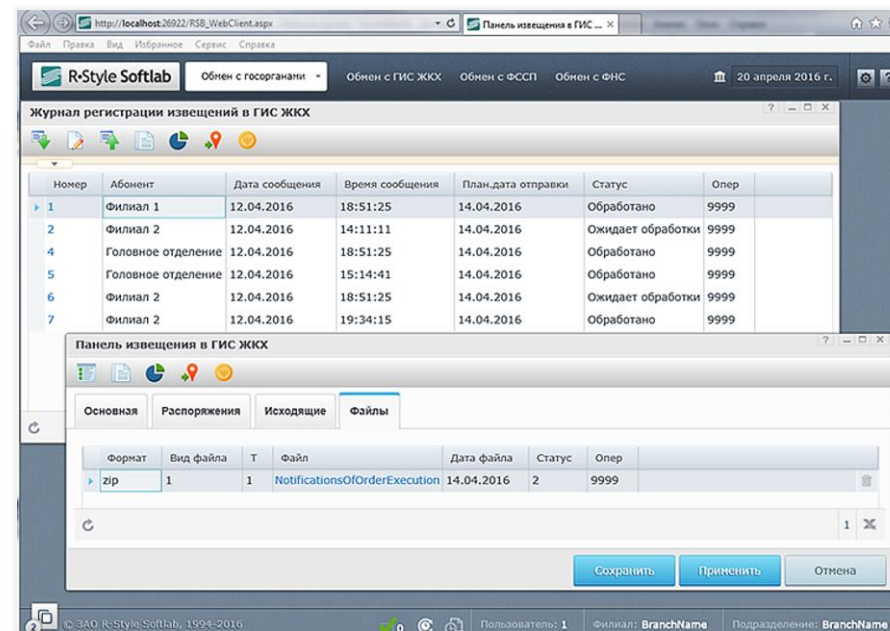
http://localhost:26922/RSB_WebClient.aspx
Панель извещения в ГИС ...

Файл Правка Вид Избранное Сервис Справка

R-Style Softlab
Обмен с госорганами
Обмен с ГИС ЖКХ
Обмен с ФССП
Обмен с ФНС
20 апреля 2016 г.

Журнал регистрации извещений в ГИС ЖКХ

| Номер | Абонент | Дата сообщения | Время сообщения | План.дата отправки | Статус | Опер |
|---|---|---|---|---|---|---|
| 1 | Филиал 1 | 12.04.2016 | 18:51:25 | 14.04.2016 | Обработано | 9999 |
| 2 | Филиал 2 | 12.04.2016 | 14:11:11 | 14.04.2016 | Ожидает обработки | 9999 |
| 4 | Головное отделение | 12.04.2016 | 18:51:25 | 14.04.2016 | Обработано | 9999 |
| 5 | Головное отделение | 12.04.2016 | 15:14:41 | 14.04.2016 | Обработано | 9999 |
| 6 | Филиал 2 | 12.04.2016 | 18:51:25 | 14.04.2016 | Ожидает обработки | 9999 |
| 7 | Филиал 2 | 12.04.2016 | 19:34:15 | 14.04.2016 | Обработано | 9999 |

Панель извещения в ГИС ЖКХ

Основная
Распоряжения
Исходящие
Файлы

| Формат | Вид файла | Т | Файл | Дата файла | Статус | Опер |
|---|---|---|---|---|---|---|
| zip | 1 | 1 | NotificationsOfOrderExecution | 14.04.2016 | 2 | 9999 |

1

Сохранить
Применить
Отмена

© ЗАО R-Style Softlab, 1994-2016
Пользователь: 1
Филиал: BranchName
Подразделение: BranchName